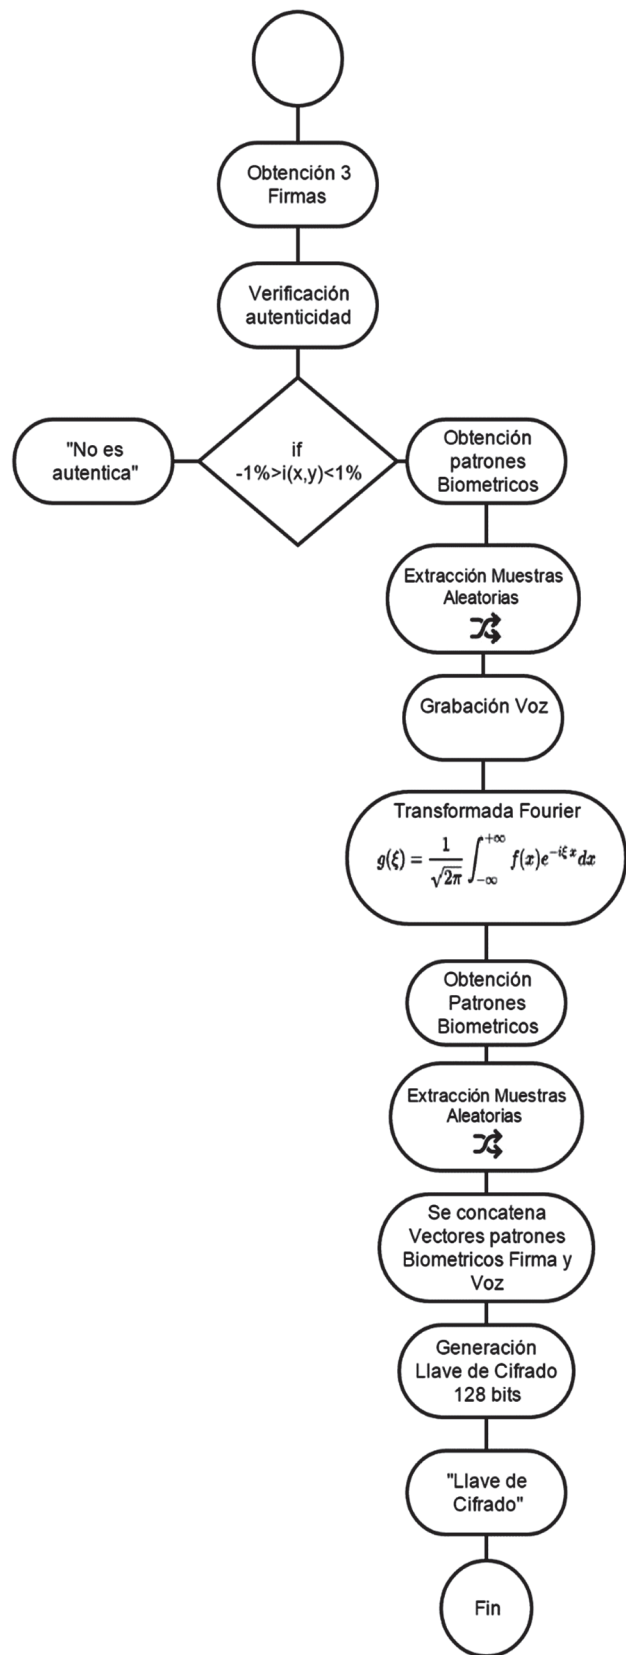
Obtención 3 Firmas

Verificación autenticidad

"No es autentica"

if -1%>i(x,y)<1%

Obtención patrones Biometricos

Extracción Muestras Aleatorias

Grabación Voz

Transformada Fourier
$g(\xi) = \frac{1}{\sqrt{2\pi}} \int_{-\infty}^{+\infty} f(x) e^{-i\xi x} dx$

Obtención Patrones Biometricos

Extracción Muestras Aleatorias

Se concatena Vectores patrones Biometricos Firma y Voz

Generación Llave de Cifrado 128 bits

"Llave de Cifrado"

Fin